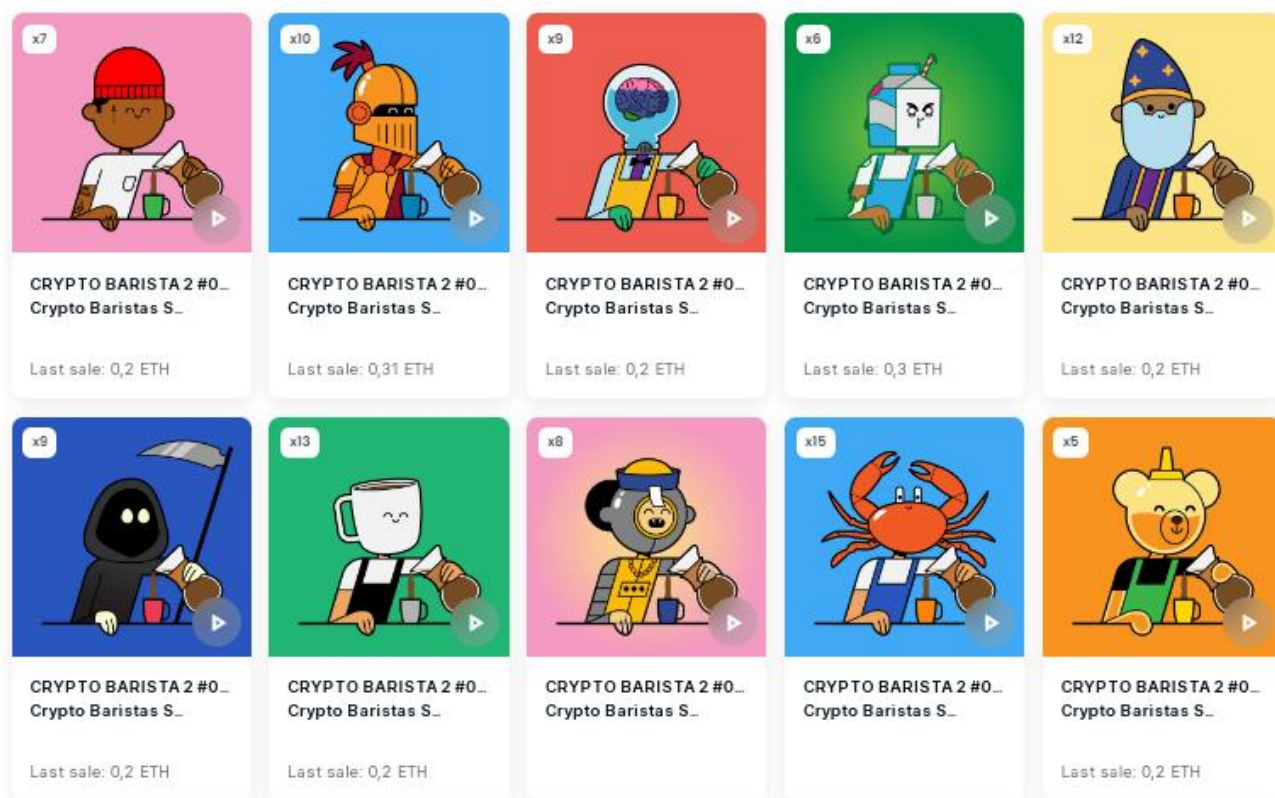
x7
CRYPTO BARISTA 2 #0...
Crypto Baristas S...
Last sale: 0,2 ETH

x10
CRYPTO BARISTA 2 #0...
Crypto Baristas S...
Last sale: 0,31 ETH

x9
CRYPTO BARISTA 2 #0...
Crypto Baristas S...
Last sale: 0,2 ETH

x6
CRYPTO BARISTA 2 #0...
Crypto Baristas S...
Last sale: 0,3 ETH

x12
CRYPTO BARISTA 2 #0...
Crypto Baristas S...
Last sale: 0,2 ETH

x9
CRYPTO BARISTA 2 #0...
Crypto Baristas S...
Last sale: 0,2 ETH

x13
CRYPTO BARISTA 2 #0...
Crypto Baristas S...
Last sale: 0,2 ETH

x8
CRYPTO BARISTA 2 #0...
Crypto Baristas S...

x15
CRYPTO BARISTA 2 #0...
Crypto Baristas S...

x5
CRYPTO BARISTA 2 #0...
Crypto Baristas S...
Last sale: 0,2 ETH